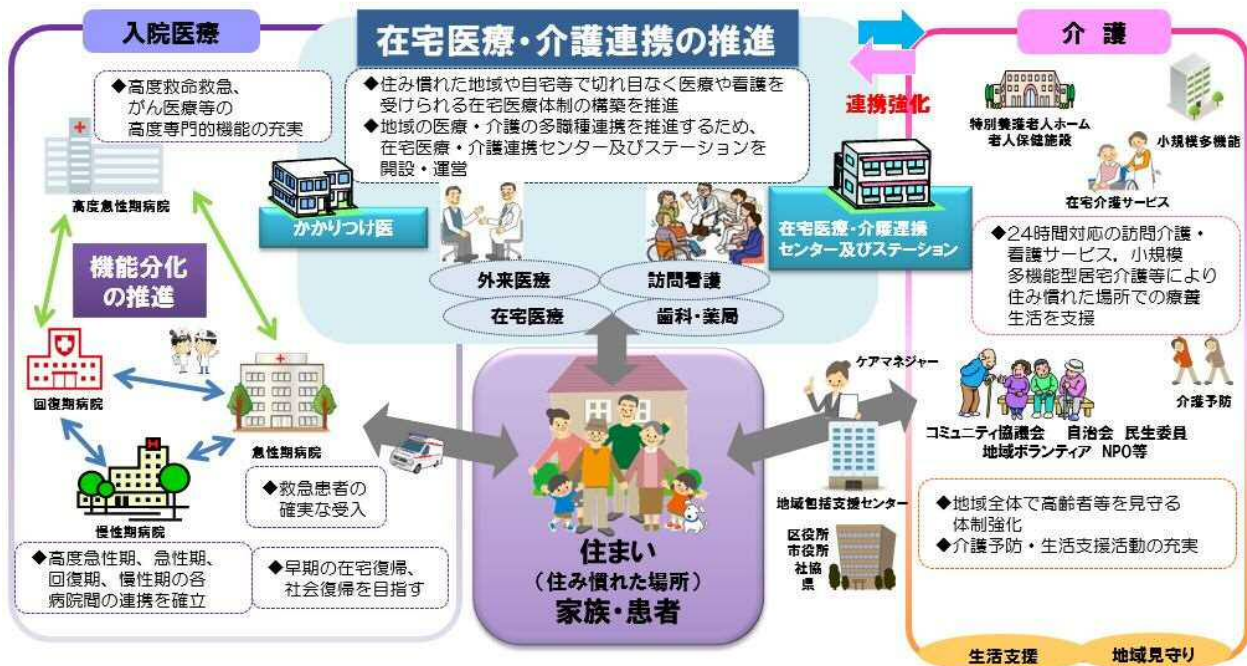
入院医療

在宅医療・介護連携の推進

介護

連携強化

◆高度救命救急、がん医療等の高度専門的機能の充実

◆住み慣れた地域や自宅等で切れ目なく医療や看護を受けられる在宅医療体制の構築を推進
◆地域の医療・介護の多職種連携を推進するため、在宅医療・介護連携センター及びステーションを開設・運営

特別養護老人ホーム
老人保健施設

小規模多機能

在宅介護サービス

高度急性期病院

かかりつけ医

在宅医療・介護連携センター及びステーション

◆24時間対応の訪問介護・看護サービス、小規模多機能型居宅介護等により住み慣れた場所での療養生活を支援

機能分化の推進

外来医療

訪問看護

在宅医療

歯科・薬局

回復期病院

急性期病院

ケアマネジャー

介護予防

コミュニティ協議会　自治会　民生委員
地域ボランティア　NPO等

◆救急患者の確実な受入

慢性期病院

地域包括支援センター

◆地域全体で高齢者等を見守る体制強化
◆介護予防・生活支援活動の充実

区役所
市役所
社協
県

◆高度急性期、急性期、回復期、慢性期の各病院間の連携を確立

◆早期の在宅復帰、社会復帰を目指す

住まい
（住み慣れた場所）
家族・患者

生活支援

地域見守り